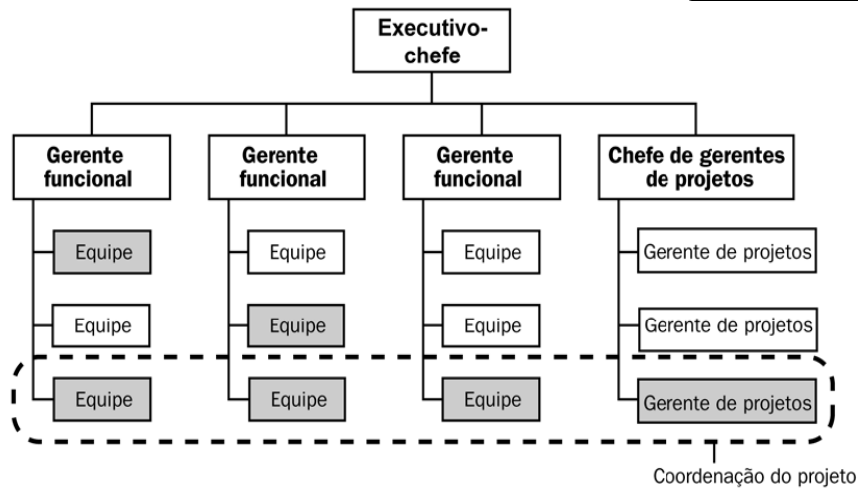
Executivo-chefe

Gerente funcional

Equipe

Equipe

Equipe

Gerente funcional

Equipe

Equipe

Equipe

Gerente funcional

Equipe

Equipe

Equipe

Chefe de gerentes de projetos

Gerente de projetos

Gerente de projetos

Gerente de projetos

Coordenação do projeto